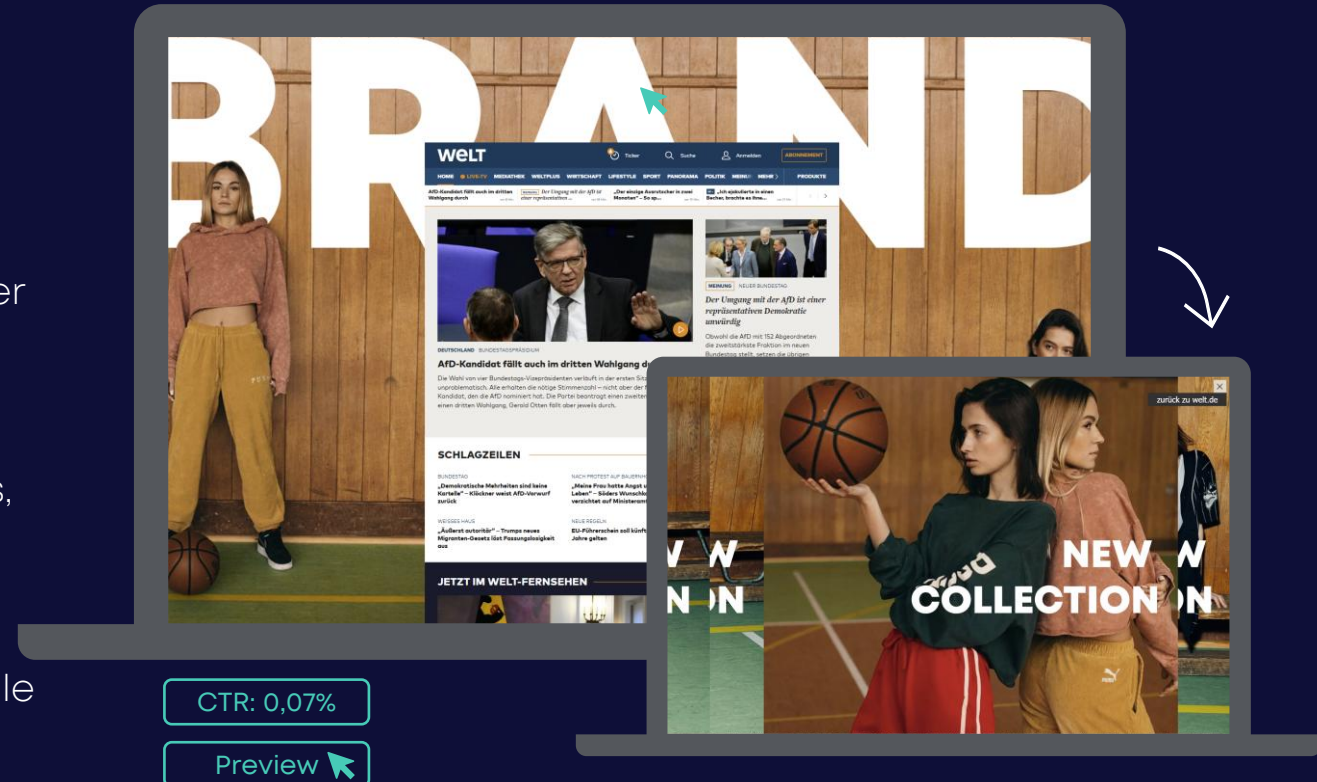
er

s,

le

BRAND

WELT Ticker Suche Anmelden ABONNEMENT

HOME LIVE-TV MEDIATHEK WELTPLUS WIRTSCHAFT LIFESTYLE SPORT PANORAMA POLITIK MEINUNG MEHR PRODUKTE

AfD-Kandidat fällt auch im dritten Wahlgang durch

Der Umgang mit der AfD ist einer repräsentativen

„Der einzige Ausrutscher in zwei Monaten" – So sp...

„Ich sjakalierte in einen Becher, brachte es ihm..."

DEUTSCHLAND BUNDESTAGSPRÄSIDIUM

AfD-Kandidat fällt auch im dritten Wahlgang du

Die Wahl von vier Bundestags-Vizepräsidenten verläuft in der ersten Sitz unproblematisch. Alle erhalten die nötige Stimmenzahl – nicht aber der Kandidat, den die AfD nominiert hat. Die Partei beantragt einen zweiten einen dritten Wahlgang, Gerold Otten fällt aber jeweils durch.

MEINUNG NEUER BUNDESTAG

Der Umgang mit der AfD ist einer repräsentativen Demokratie unwürdig

Obwohl die AfD mit 152 Abgeordneten die zweitstärkste Fraktion im neuen Bundestag stellt, setzen die übrigen

SCHLAGZEILEN

BUNDESTAG
„Demokratische Mehrheiten sind keine Kartelle" – Klöckner weist AfD-Vorwurf zurück

NACH PROTEST AUF BAUERNH
„Meine Frau hatte Angst u Leben" – Söders Wunschk verzichtet auf Ministeram

WEISSES HAUS
„Äußerst outstrittär" – Trumps neues Migranten-Gesetz löst Fassungslosigkeit aus

NEUE REGELN
EU-Führerschein soll künft Jahre gelten

JETZT IM WELT-FERNSEHEN

zurück zu welt.de

NEW COLLECTION

CTR: 0,07%

Preview